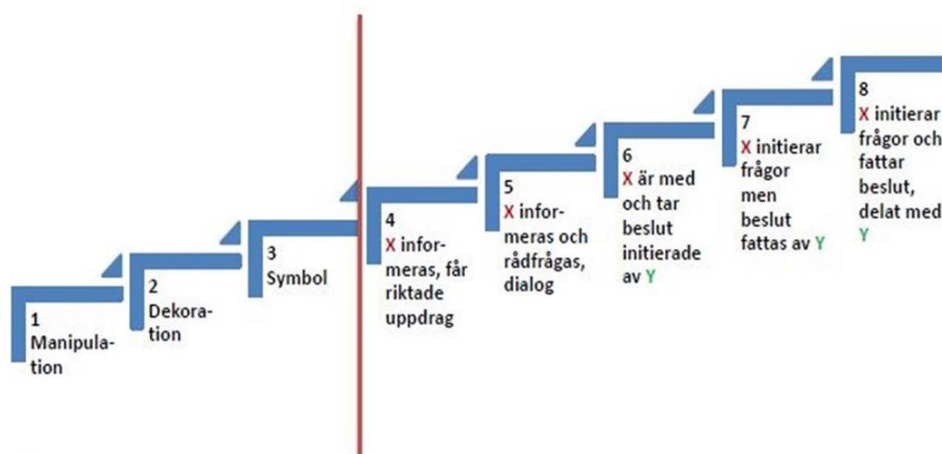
1
Manipulation

2
Dekoration

3
Symbol

4
X informeras, får riktade uppdrag

5
X informeras och rådfrågas, dialog

6
X är med och tar beslut initierade av Y

7
X initierar frågor men beslut fattas av Y

8
X initierar frågor och fattar beslut, delat med Y